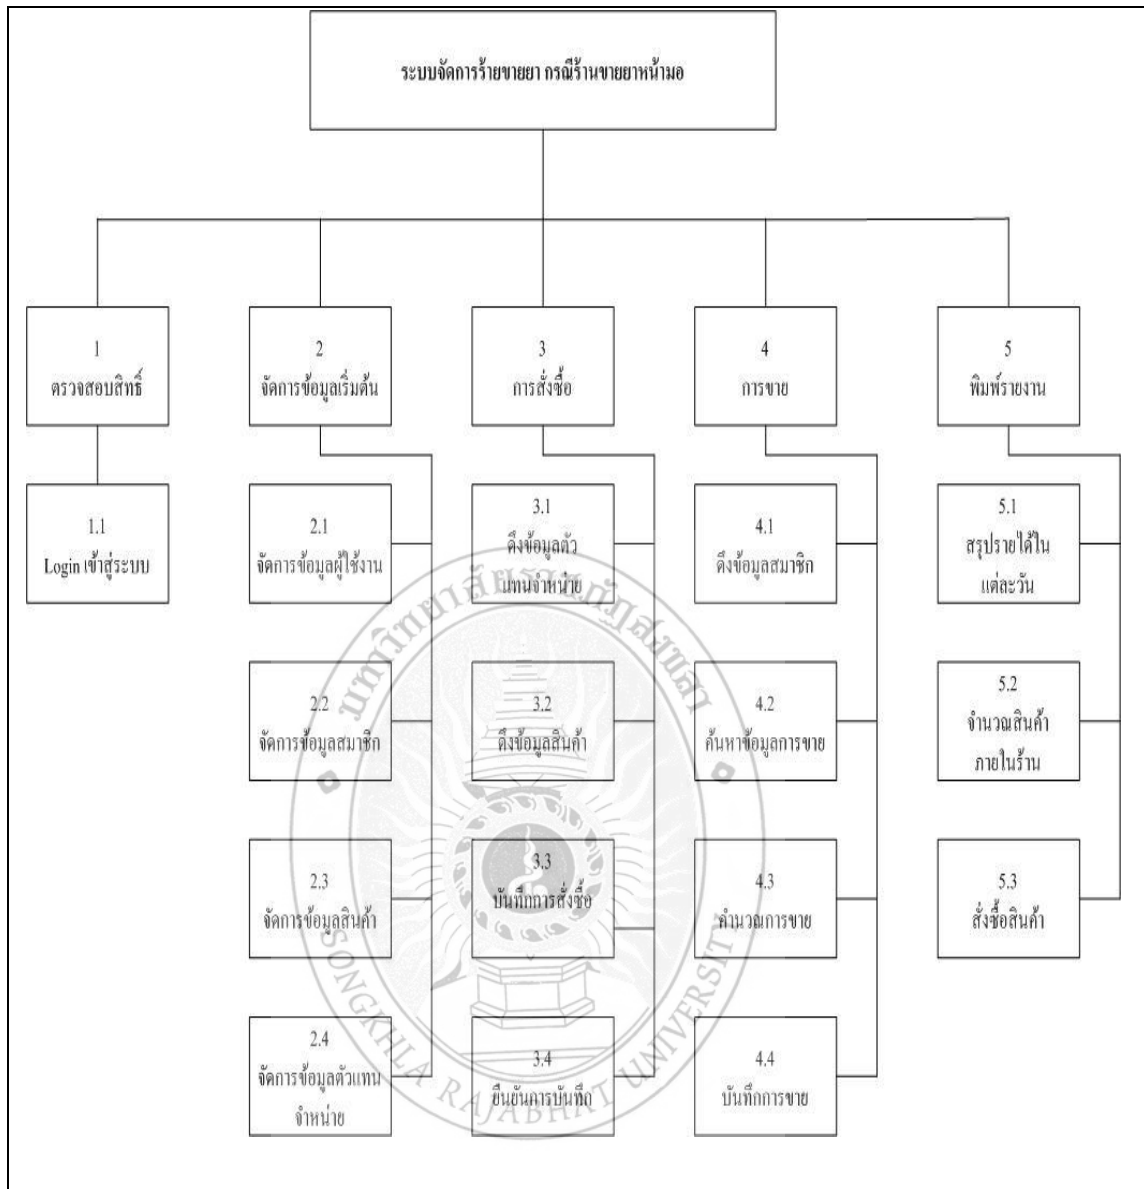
ระบบจัดการร้านขายยา กรณีร้านขายยาหน้ามอ

1
ตรวจสอบสิทธิ์

1.1
Login เข้าสู่ระบบ

2
จัดการข้อมูลเริ่มต้น

2.1
จัดการข้อมูลผู้ใช้งาน

2.2
จัดการข้อมูลสมาชิก

2.3
จัดการข้อมูลสินค้า

2.4
จัดการข้อมูลตัวแทนจำหน่าย

3
การสั่งซื้อ

3.1
ดึงข้อมูลตัวแทนจำหน่าย

3.2
ดึงข้อมูลสินค้า

3.3
บันทึกการสั่งซื้อ

3.4
ยืนยันการบันทึก

4
การขาย

4.1
ดึงข้อมูลสมาชิก

4.2
ค้นหาข้อมูลการขาย

4.3
คำนวณการขาย

4.4
บันทึกการขาย

5
พิมพ์รายงาน

5.1
สรุปรายได้ในแต่ละวัน

5.2
จำนวณสินค้าภายในร้าน

5.3
สั่งซื้อสินค้า

มหาวิทยาลัยราชภัฏสงขลา
SONGKHLA RAJABHAT UNIVERSITY